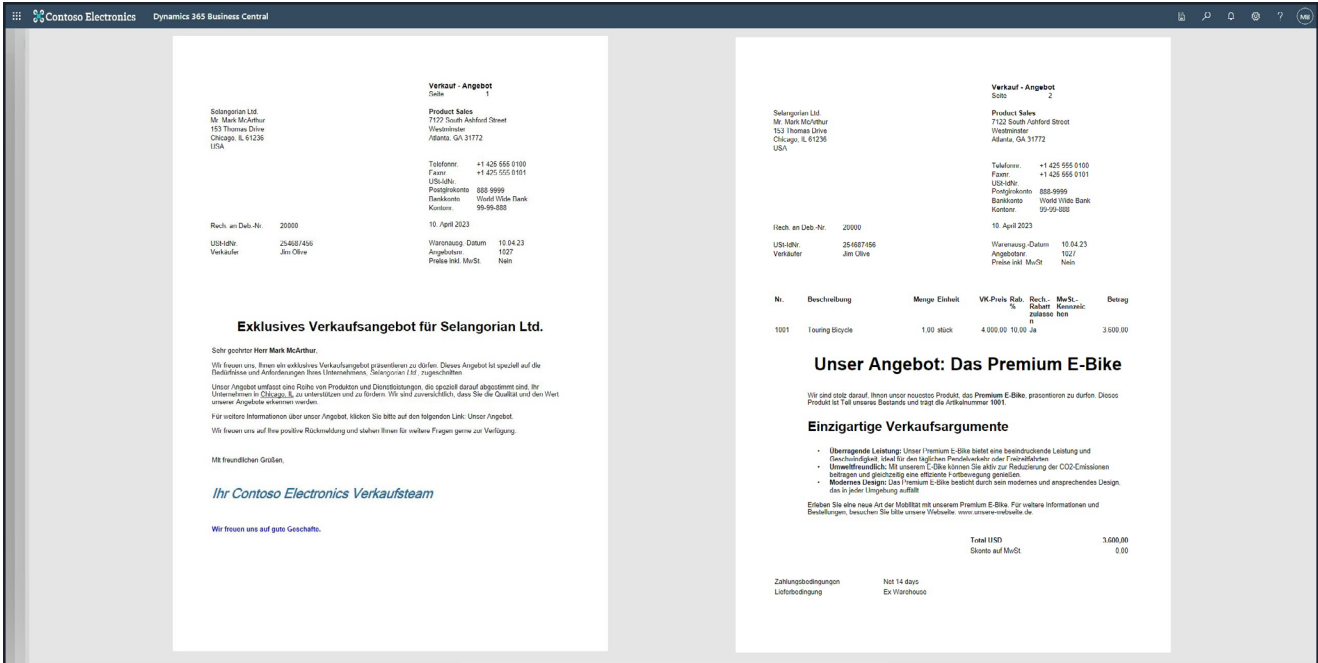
Contoso Electronics Dynamics 365 Business Central

ME

Verkauf - Angebot
Seite 1

Selangorian Ltd.
Mr. Mark McArthur
153 Thomas Drive
Chicago, IL 61236
USA

Product Sales
7122 South Ashford Street
Westminster
Atlanta, GA 31772

Telefonnr. +1 425 555 0100
Faxnr. +1 425 555 0101
USt-IdNr.
Postgirokonto 888 9999
Bankkonto World Wide Bank
Kontonr. 99-99-888

Rech. an Deb.-Nr. 20000

10. April 2023

USt-IdNr. 254687456
Verkäufer Jim Olive

Warenausg.-Datum 10.04.23
Angebotsnr. 1027
Preise inkl. MwSt. Nein

Exklusives Verkaufsangebot für Selangorian Ltd.

Sehr geehrter Herr Mark McArthur,

Wir freuen uns, Ihnen ein exklusives Verkaufsangebot präsentieren zu dürfen. Dieses Angebot ist speziell auf die Bedürfnisse und Anforderungen Ihres Unternehmens, Selangorian Ltd., zugeschnitten.

Unser Angebot umfasst eine Reihe von Produkten und Dienstleistungen, die speziell darauf abgestimmt sind, Ihr Unternehmen in Chicago, IL zu unterstützen und zu fördern. Wir sind zuversichtlich, dass Sie die Qualität und den Wert unserer Angebote erkennen werden.

Für weitere Informationen über unser Angebot, klicken Sie bitte auf den folgenden Link: Unser Angebot.

Wir freuen uns auf Ihre positive Rückmeldung und stehen Ihnen für weitere Fragen gerne zur Verfügung.

Mit freundlichen Grüßen,

Ihr Contoso Electronics Verkaufsteam

Wir freuen uns auf gute Geschäfte.

Verkauf - Angebot
Seite 2

Selangorian Ltd.
Mr. Mark McArthur
153 Thomas Drive
Chicago, IL 61236
USA

Product Sales
7122 South Ashford Street
Westminster
Atlanta, GA 31772

Telefonnr. +1 425 555 0100
Faxnr. +1 425 555 0101
USt-IdNr.
Postgirokonto 888-9999
Bankkonto World Wide Bank
Kontonr. 99-99-888

Rech. an Deb.-Nr. 20000

10. April 2023

USt-IdNr. 254687456
Verkäufer Jim Olive

Warenausg.-Datum 10.04.23
Angebotsnr. 1027
Preise inkl. MwSt. Nein

| Nr. | Beschreibung | Menge | Einheit | VK-Preis | Rab. % | Rech.-Rabatt zulassen | MwSt.-Kennzeichen | Betrag |
|---|---|---|---|---|---|---|---|---|
| 1001 | Touring Bicycle | 1,00 | stück | 4.000,00 | 10,00 | Ja | | 3.600,00 |

Unser Angebot: Das Premium E-Bike

Wir sind stolz darauf, Ihnen unser neuestes Produkt, das Premium E-Bike, präsentieren zu dürfen. Dieses Produkt ist Teil unseres Bestands und trägt die Artikelnummer 1001.

Einzigartige Verkaufsargumente

• Überragende Leistung: Unser Premium E-Bike bietet eine beeindruckende Leistung und Geschwindigkeit, ideal für den täglichen Pendelverkehr oder Freizeitfahrten.
• Umweltfreundlich: Mit unserem E-Bike können Sie aktiv zur Reduzierung der CO2-Emissionen beitragen und gleichzeitig eine effiziente Fortbewegung genießen.
• Modernes Design: Das Premium E-Bike besticht durch sein modernes und ansprechendes Design, das in jeder Umgebung auffällt.

Erleben Sie eine neue Art der Mobilität mit unserem Premium E-Bike. Für weitere Informationen und Bestellungen, besuchen Sie bitte unsere Webseite: www.unsere-webseite.de.

Total USD 3.600,00
Skonto auf MwSt. 0,00

Zahlungsbedingungen Net 14 days
Lieferbedingung Ex Warehouse